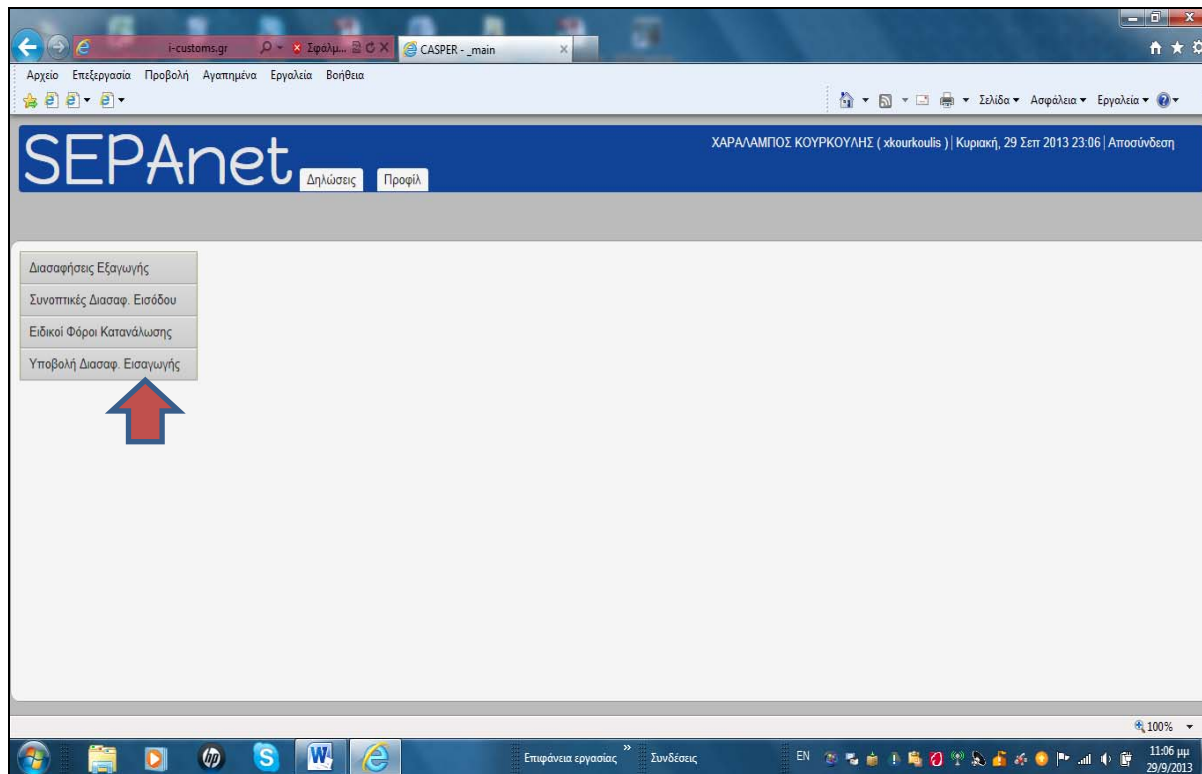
i-customs.gr
Σφάλμ...
CASPER - _main

Αρχείο Επεξεργασία Προβολή Αγαπημένα Εργαλεία Βοήθεια

Σελίδα ▾ Ασφάλεια ▾ Εργαλεία ▾

SEPAnet
Δηλώσεις
Προφίλ

ΧΑΡΑΛΑΜΠΟΣ ΚΟΥΡΚΟΥΛΗΣ ( xkourkoulis ) | Κυριακή, 29 Σεπ 2013 23:06 | Αποσύνδεση

Διασαφήσεις Εξαγωγής
Συνοπτικές Διασαφ. Εισόδου
Ειδικοί Φόροι Κατανάλωσης
Υποβολή Διασαφ. Εισαγωγής

100%

Επιφάνεια εργασίας
Συνδέσεις
EN
11:06 μμ
29/9/2013